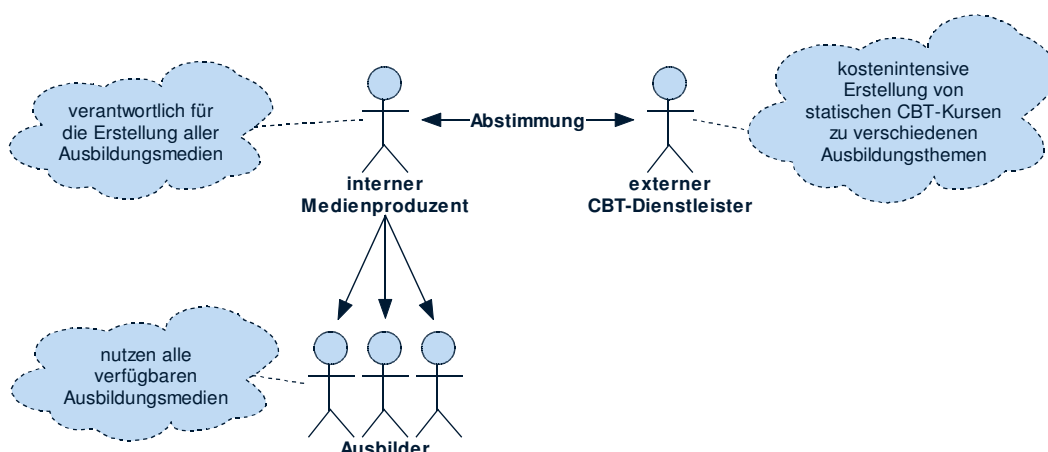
verantwortlich für die Erstellung aller Ausbildungsmedien

Abstimmung

kostenintensive Erstellung von statischen CBT-Kursen zu verschiedenen Ausbildungsthemen

interner Medienproduzent

externer CBT-Dienstleister

nutzen alle verfügbaren Ausbildungsmedien

Ausbilder